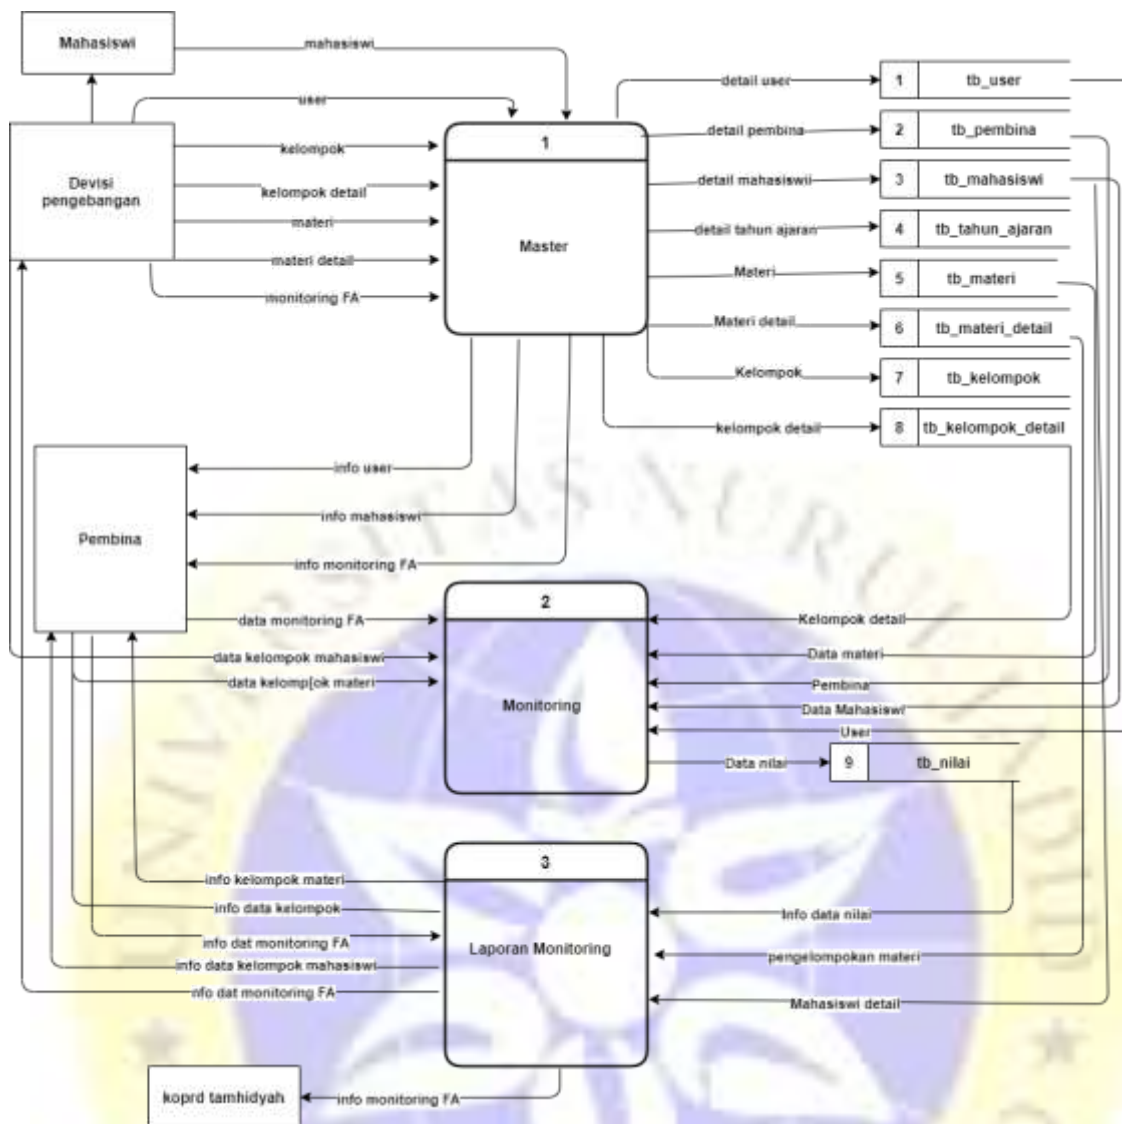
Mahasiswi

mahasiswi

user

Devisi pengebangan

kelompok

kelompok detail

materi

materi detail

monitoring FA

1

Master

detail user

1 tb_user

detail pembina

2 tb_pembina

detail mahasiswii

3 tb_mahasiswi

detail tahun ajaran

4 tb_tahun_ajaran

Materi

5 tb_materi

Materi detail

6 tb_materi_detail

Kelompok

7 tb_kelompok

kelompok detail

8 tb_kelompok_detail

Pembina

info user

info mahasiswi

info monitoring FA

2

Monitoring

data monitoring FA

data kelompok mahasiswi

data kelomp[ok materi

Kelompok detail

Data materi

Pembina

Data Mahasiswi

User

Data nilai

9 tb_nilai

3

Laporan Monitoring

info kelompok materi

info data kelompok

info dat monitoring FA

info data kelompok mahasiswi

info dat monitoring FA

Info data nilai

pengelompokan materi

Mahasiswi detail

koprd tamhidyah

info monitoring FA